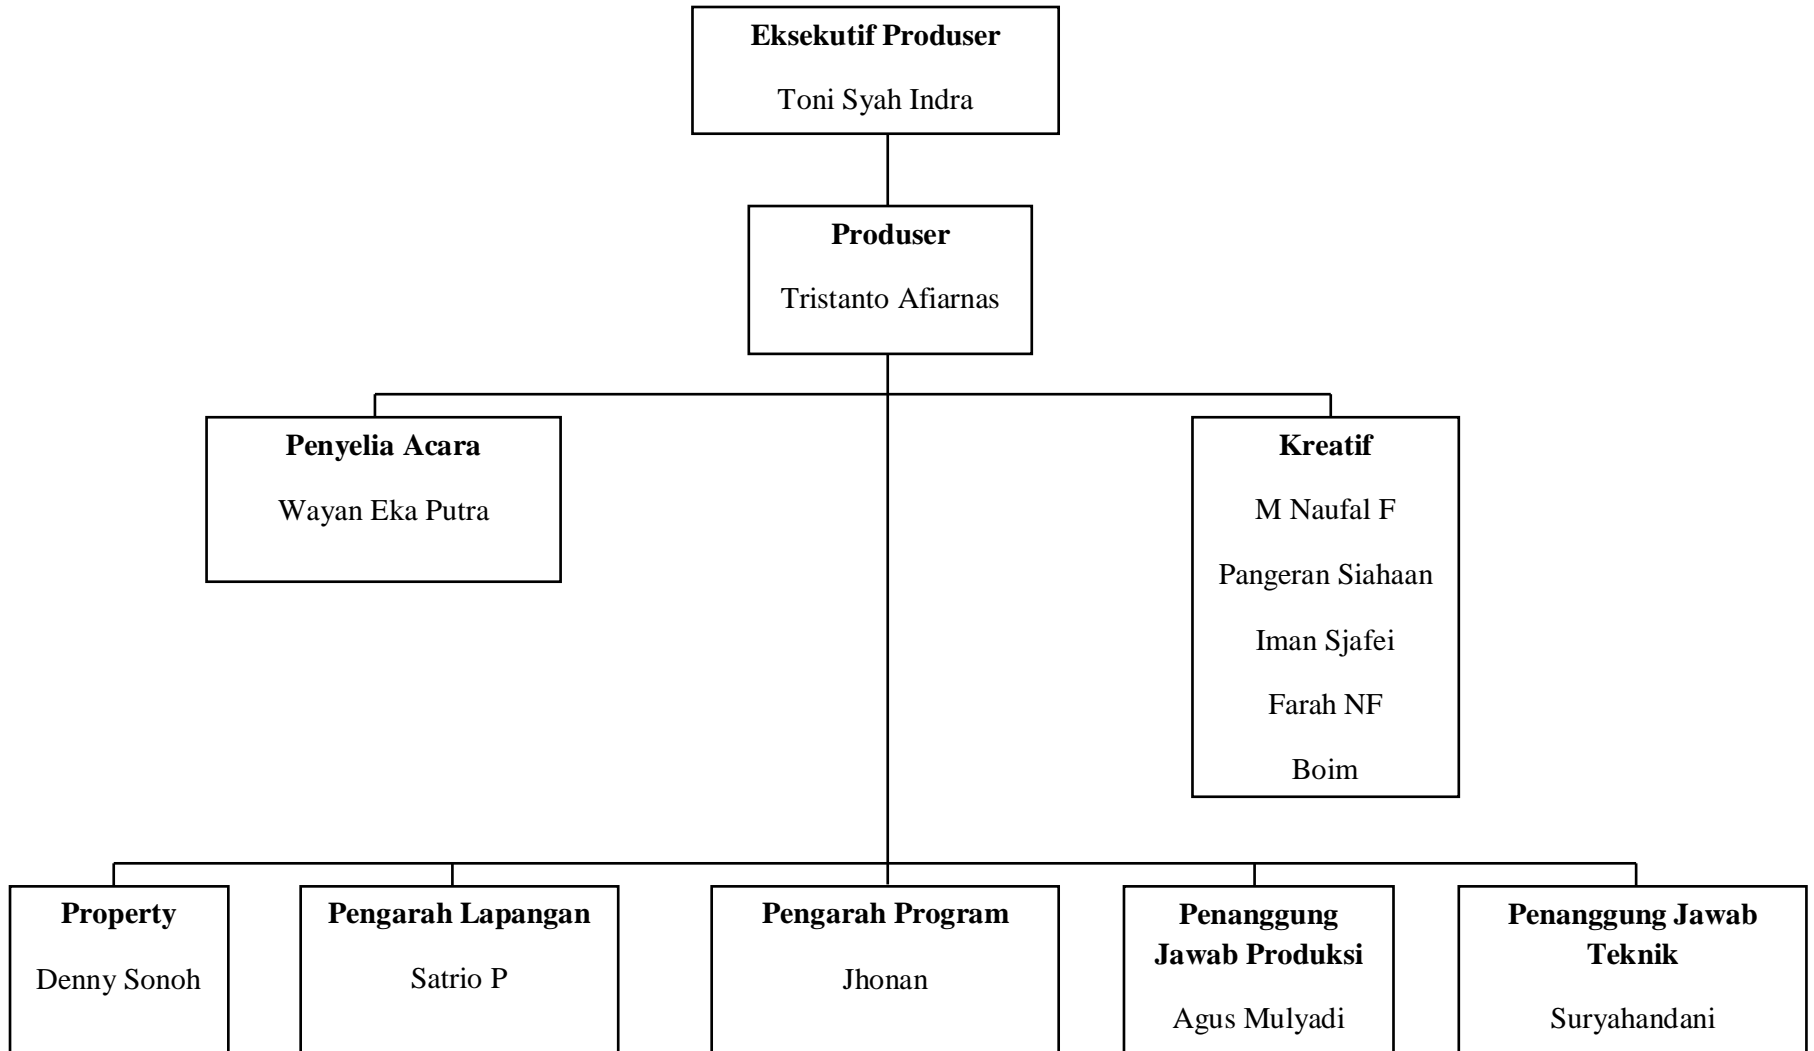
Eksekutif Produser
Toni Syah Indra

Produser
Tristanto Afiarnas

Penyelia Acara
Wayan Eka Putra

Kreatif
M Naufal F
Pangeran Siahaan
Iman Sjafei
Farah NF
Boim

Property
Denny Sonoh

Pengarah Lapangan
Satrio P

Pengarah Program
Jhonan

Penanggung Jawab Produksi
Agus Mulyadi

Penanggung Jawab Teknik
Suryahandani